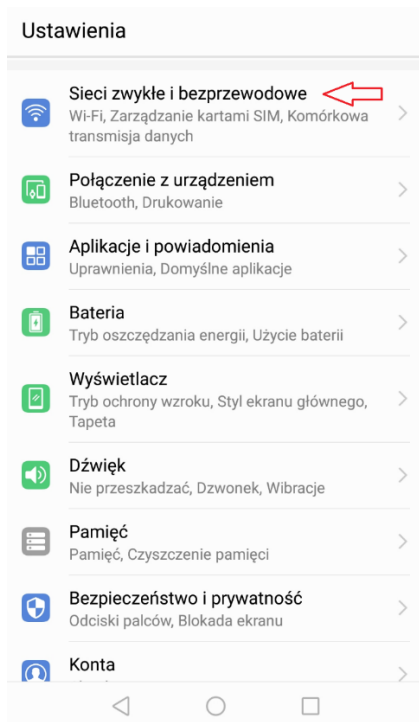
Ustawienia

Sieci zwykłe i bezprzewodowe
Wi-Fi, Zarządzanie kartami SIM, Komórkowa transmisja danych

Połączenie z urządzeniem
Bluetooth, Drukowanie

Aplikacje i powiadomienia
Uprawnienia, Domyślne aplikacje

Bateria
Tryb oszczędzania energii, Użycie baterii

Wyświetlacz
Tryb ochrony wzroku, Styl ekranu głównego, Tapeta

Dźwięk
Nie przeszkadzać, Dzwonek, Wibracje

Pamięć
Pamięć, Czyszczenie pamięci

Bezpieczeństwo i prywatność
Odciski palców, Blokada ekranu

Konta
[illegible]